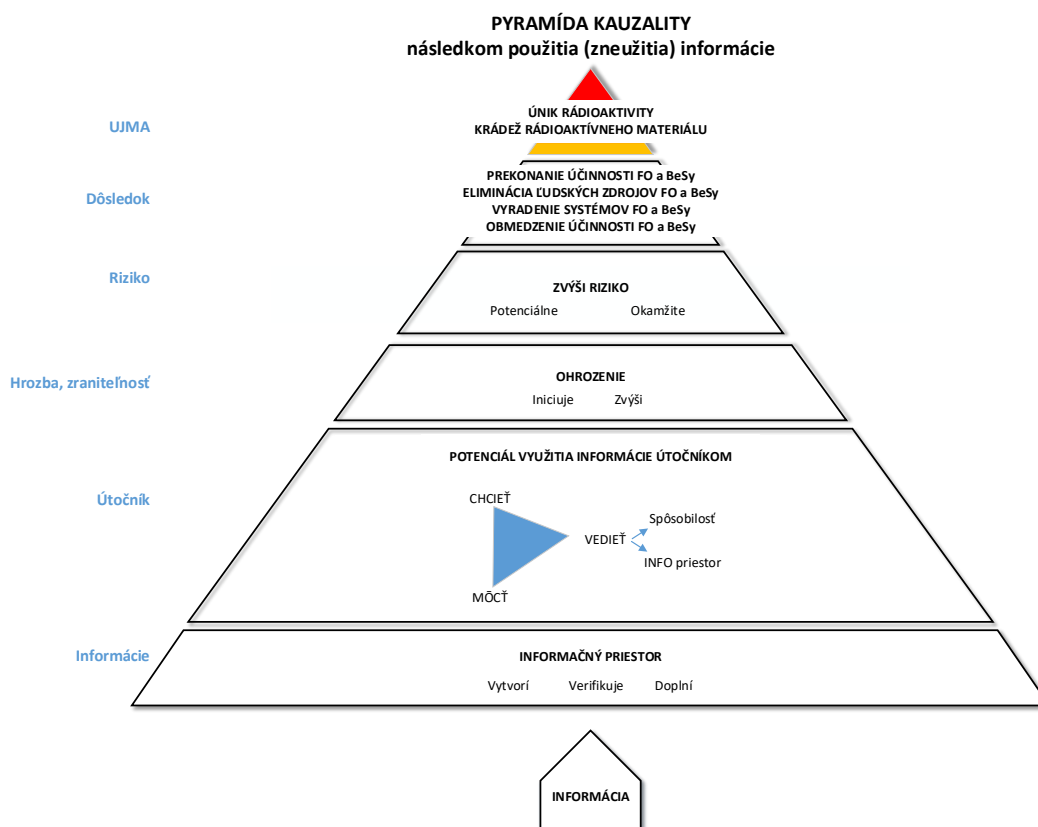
PYRAMÍDA KAUZALITY
následkom použitia (zneužitia) informácie

UJMA

ÚNIK RÁDIOAKTIVITY
KRÁDEŽ RÁDIOAKTÍVNEHO MATERIÁLU

Dôsledok

PREKONANIE ÚČINNOSTI FO a BeSy
ELIMINÁCIA ĽUDSKÝCH ZDROJOV FO a BeSy
VYRADENIE SYSTÉMOV FO a BeSy
OBMEDZENIE ÚČINNOSTI FO a BeSy

Riziko

ZVÝŠI RIZIKO
Potenciálne Okamžite

Hrozba, zraniteľnosť

OHROZENIE
Iniciuje Zvýši

Útočník

POTENCIÁL VYUŽITIA INFORMÁCIE ÚTOČNÍKOM
CHCIEŤ
MÔCŤ
VEDIEŤ
Spôsobilosť
INFO priestor

Informácie

INFORMAČNÝ PRIESTOR
Vytvorí Verifikuje Doplní

INFORMÁCIA